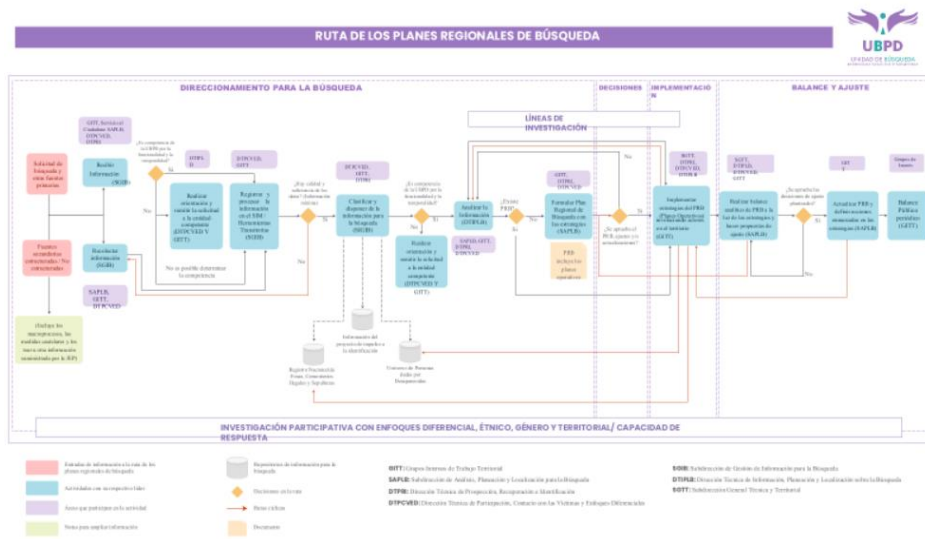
RUTA DE LOS PLANES REGIONALES DE BÚSQUEDA

UBPD
UNIDAD DE BÚSQUEDA

DIRECCIONAMIENTO PARA LA BÚSQUEDA

DECISIONES

IMPLEMENTACIÓN

BALANCE Y AJUSTE

LÍNEAS DE INVESTIGACIÓN

Solicitud de búsqueda y otras fuentes primarias

Fuentes secundarias estructuradas / No estructuradas

Recibir Información (SGIB)

Recolectar información (SGIB)

Realizar orientación y remitir la solicitud a la entidad competente (DTPCVED Y GITT)

Registrar y procesar la información en el SIM - Herramientas Transitorias (SGIB)

Clasificar y disponer de la información para la búsqueda (SGIB)

Realizar orientación y remitir la solicitud a la entidad competente (DTPCVED Y GITT)

Analizar la información (DTIPLB)

Formular Plan Regional de Búsqueda con las estrategias (SAPLB)

Implementar estrategias del PRB (DTIPLB)

Realizar balance analítico de PRB y la fase de las estrategias y hacer propuesta de ajuste (SAPLB)

Actualizar PRB y definir acciones a adelantar (SAPLB)

Balance Público periódico (GITT)

PRB incluye los planes operativos

¿Es competencia de la UBPD por la humanidad y la temporalidad?

¿Hay calidad y suficiencia de los datos?

¿Es competencia de la UBPD por la humanidad y la temporalidad?

¿Existe PRB?

¿Se aprueba el PRB, ajustes y/o actualizaciones?

¿Se aprueba los desarrollos de ajuste planteados?

Sí

No

No es posible determinar la competencia

Analizar los macroproyectos, las medidas cautelares y las nueva información suministrada por la JEP

GITT, Servicio al Ciudadano SAPLB, DTPCVED, DTPB

DTPB, SI

DTPCVED, GITT

DTPCVED, GITT, DTPB

GITT, DTPB, DTPCVED

SAPLB, GITT, DTPCVED

SAPLB, GITT, DTPB, DTPCVED

SGTT, DTPB, DTPCVED, DTIPLB

SGTT, DTIPLB, DTPCVED, GITT

GITT

Grupo de Interés

Registro Nacional de Fosas, Cementerios Ilegales y Sepulturas

Información del proyecto de enfoque a la identificación

Universo de Personas dadas por Desaparecidas

INVESTIGACIÓN PARTICIPATIVA CON ENFOQUES DIFERENCIAL, ÉTNICO, GÉNERO Y TERRITORIAL/ CAPACIDAD DE RESPUESTA

Entradas de información a la ruta de los planes regionales de búsqueda

Actividades con su respectivo líder

Áreas que participan en la actividad

Notas para ampliar información

Repositorios de información para la búsqueda

Decisiones en la ruta

Retro cíclicas

Documento

GITT: Grupos Internos de Trabajo Territorial
SAPLB: Subdirección de Análisis, Planeación y Localización para la Búsqueda
DTPB: Dirección Técnica de Prospección, Recuperación e Identificación
DTPCVED: Dirección Técnica de Participación, Contacto con las Víctimas y Enfoques Diferenciales

SGIB: Subdirección de Gestión de Información para la Búsqueda
DTIPLB: Dirección Técnica de Información, Planeación y Localización sobre la Búsqueda
SGTT: Subdirección General Técnica y Territorial